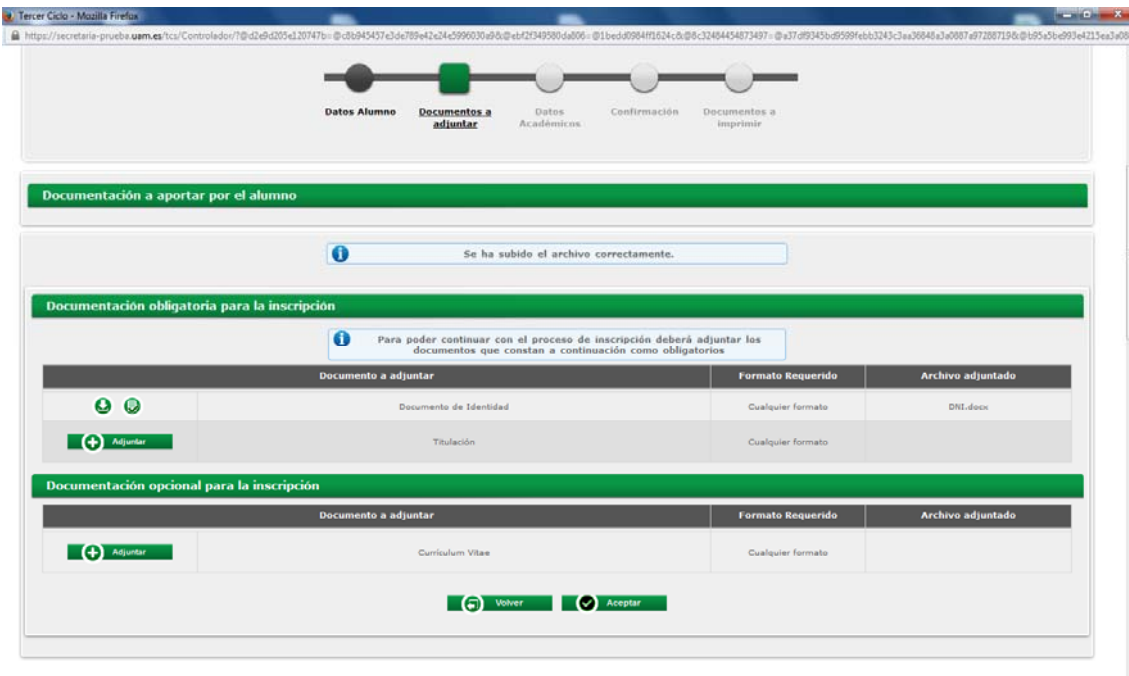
Tercer Ciclo - Mozilla Firefox

https://secretaria-prueba.uam.es/tcs/Controlador/?@d2e9d205e120747b=@c8b945457e3de789e42e24e5996030a9&@ebf2f349580da806=@1bedd0984ff1624c8&@c32484454873497=@a37df9345bd9599febb3243c3aa36846a3a0887a97288719&@b95a5be993e4215ea3a08

Datos Alumno

Documentos a adjuntar

Datos Académicos

Confirmación

Documentos a imprimir

Documentación a aportar por el alumno

Se ha subido el archivo correctamente.

Documentación obligatoria para la inscripción

Para poder continuar con el proceso de inscripción deberá adjuntar los documentos que constan a continuación como obligatorios

| | Documento a adjuntar | Formato Requerido | Archivo adjuntado |
|---|---|---|---|
| | Documento de Identidad | Cualquier formato | DNI.docx |
| Adjuntar | Titulación | Cualquier formato | |

Documentación opcional para la inscripción

| | Documento a adjuntar | Formato Requerido | Archivo adjuntado |
|---|---|---|---|
| Adjuntar | Curriculum Vitae | Cualquier formato | |

Volver

Aceptar